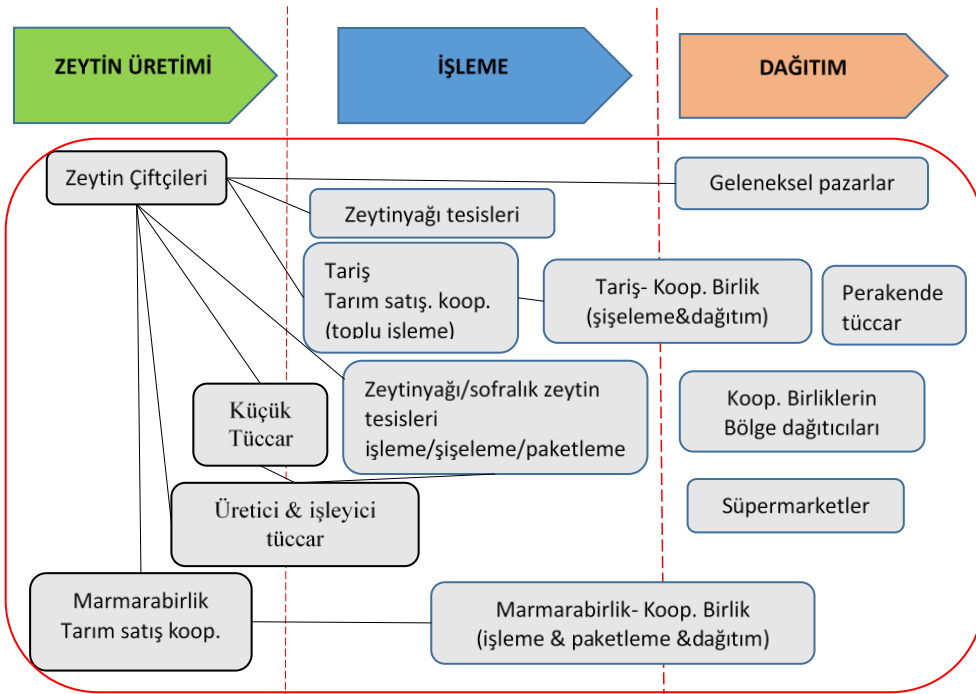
ZEYTİN ÜRETİMİ

İŞLEME

DAĞITIM

Zeytin Çiftçileri

Geleneksel pazarlar

Zeytinyağı tesisleri

Tariş
Tarım satış. koop.
(toplu işleme)

Tariş- Koop. Birlik
(şişeleme&dağıtım)

Perakende
tüccar

Zeytinyağı/sofralık zeytin
tesisleri
işleme/şişeleme/paketleme

Küçük
Tüccar

Koop. Birliklerin
Bölge dağıtıcıları

Süpermarketler

Üretici & işleyici
tüccar

Marmarabirlik
Tarım satış koop.

Marmarabirlik- Koop. Birlik
(işleme & paketleme &dağıtım)